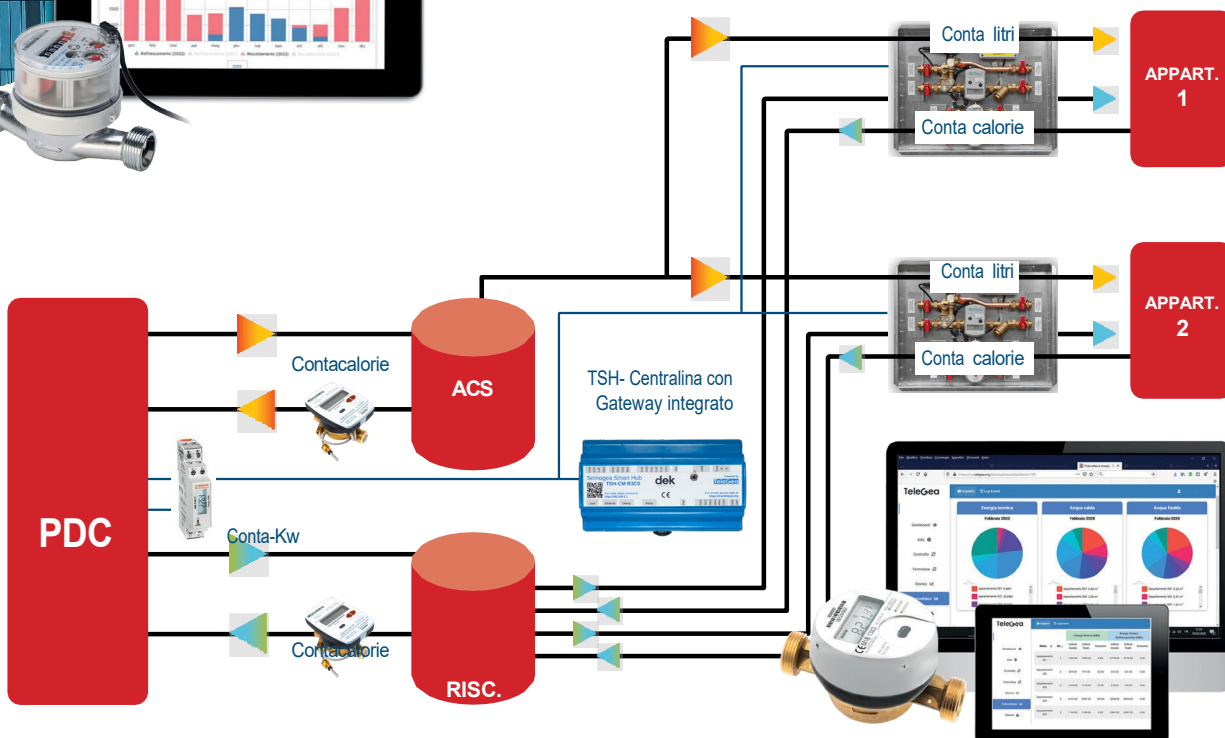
Conta litri

APPART. 1

Conta calorie

Conta litri

APPART. 2

Conta calorie

PDC

Contacalorie

ACS

TSH- Centralina con Gateway integrato

dek

Conta-Kw

Contacalorie

RISC.

TeleGea

Energia termica

Acqua calda

Acqua fredda

Febbraio 2020

TeleGea